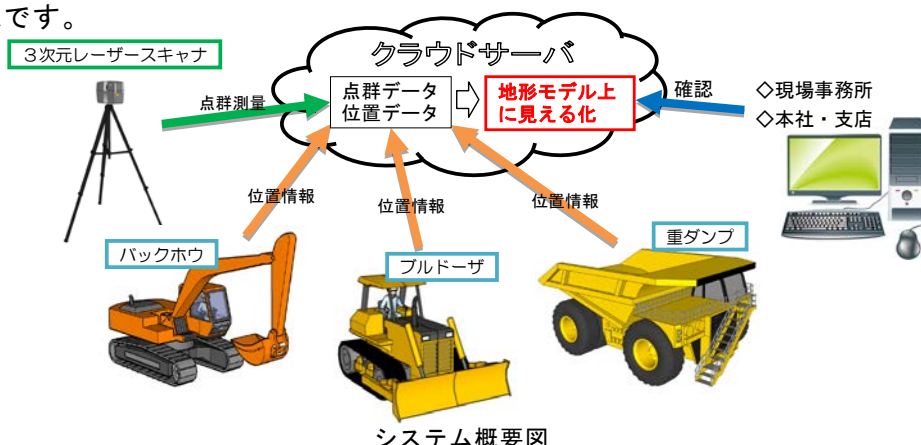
です。

3次元レーザースキャナ

クラウドサーバ

点群測量

点群データ
位置データ

地形モデル上
に見える化

確認

◇現場事務所
◇本社・支店

位置情報

位置情報

位置情報

バックホウ

ブルドーザ

重ダンプ

システム概要図